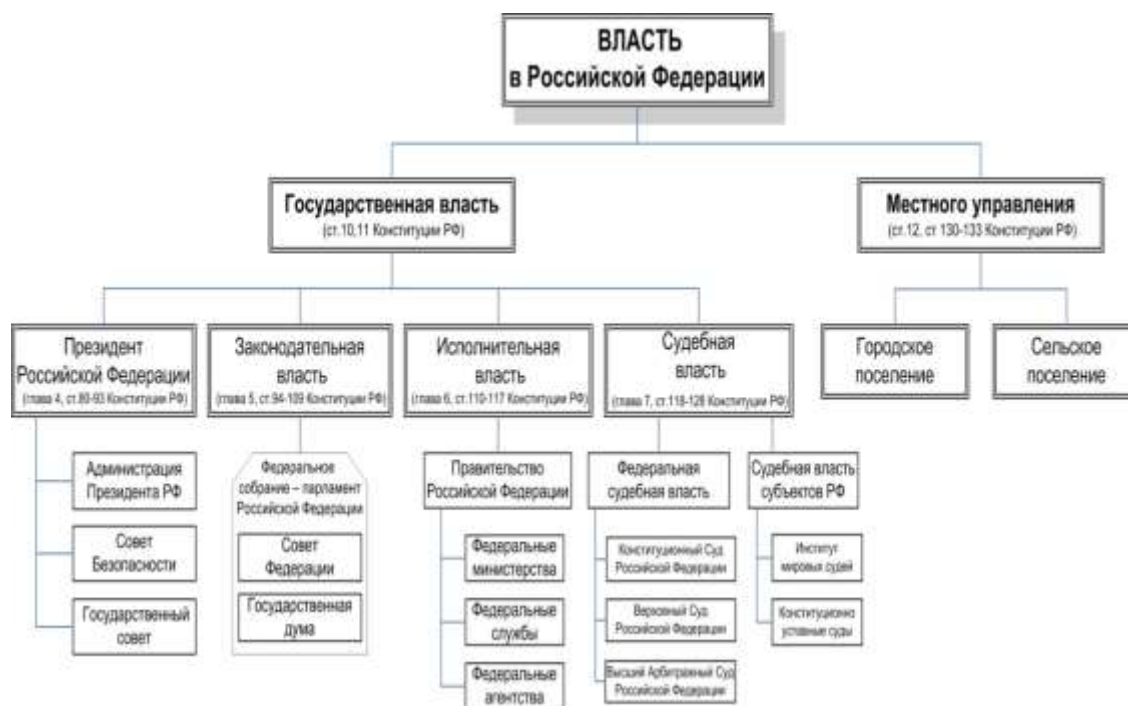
ВЛАСТЬ
в Российской Федерации

Государственная власть
(ст.10,11 Конституции РФ)

Местного управления
(ст.12, ст 130-133 Конституции РФ)

Президент Российской Федерации
(глава 4, ст.80-93 Конституции РФ)

Законодательная власть
(глава 5, ст.94-109 Конституции РФ)

Исполнительная власть
(глава 6, ст.110-117 Конституции РФ)

Судебная власть
(глава 7, ст.118-128 Конституции РФ)

Городское поселение

Сельское поселение

Администрация Президента РФ

Совет Безопасности

Государственный совет

Федеральное собрание – парламент Российской Федерации

Совет Федерации

Государственная дума

Правительство Российской Федерации

Федеральные министерства

Федеральные службы

Федеральные агентства

Федеральная судебная власть

Конституционный Суд Российской Федерации

Верховный Суд Российской Федерации

Высший Арбитражный Суд Российской Федерации

Судебная власть субъектов РФ

Институт мировых судей

Конституционно уставные суды